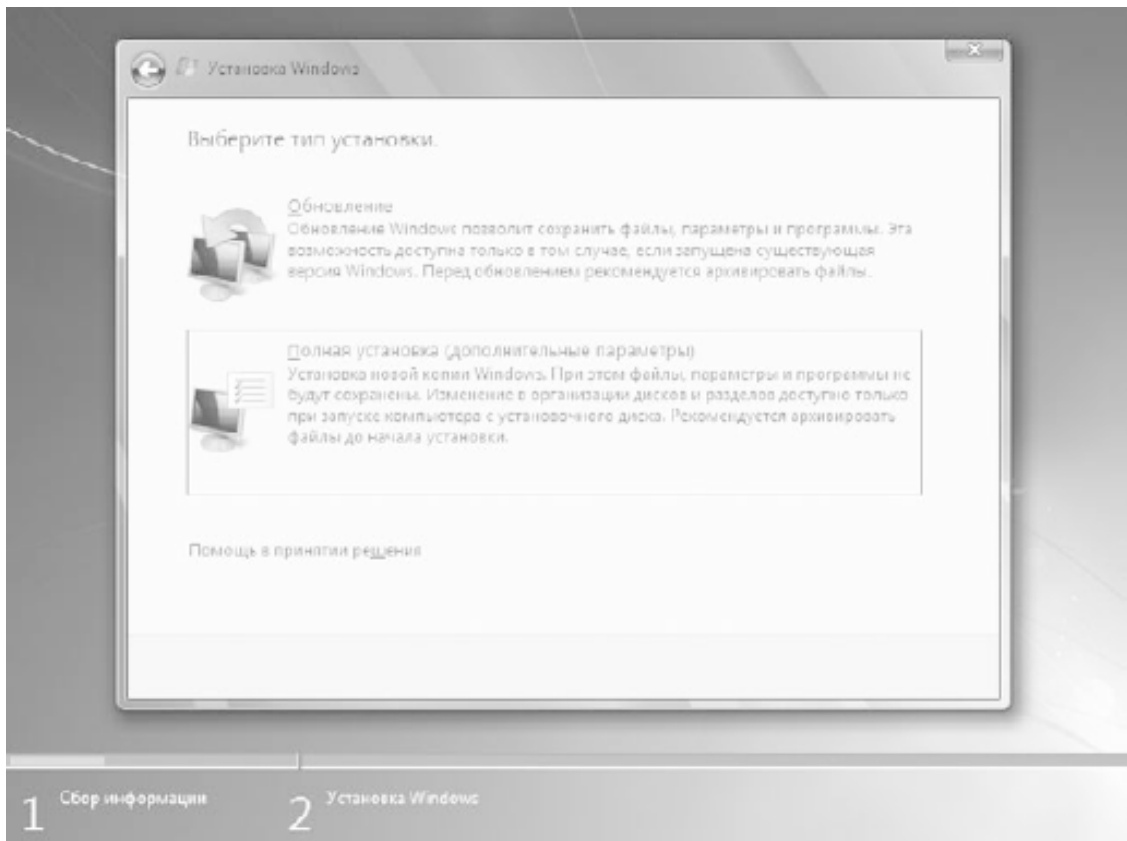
Установка Windows

Выберите тип установки.

Обновление
Обновление Windows позволит сохранить файлы, параметры и программы. Эта возможность доступна только в том случае, если запущена существующая версия Windows. Перед обновлением рекомендуется архивировать файлы.

Полная установка (дополнительные параметры)
Установка новой копии Windows. При этом файлы, параметры и программы не будут сохранены. Изменение в организации дисков и разделов доступно только при запуске компьютера с установочного диска. Рекомендуется архивировать файлы до начала установки.

Помощь в принятии решения

1 Сбор информации

2 Установка Windows